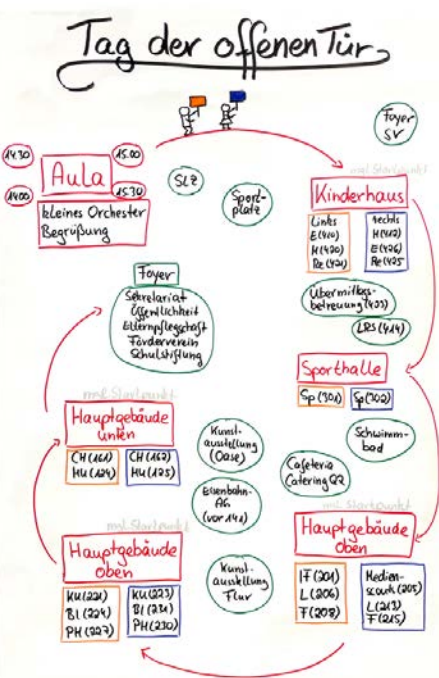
Tag der offenen Tür

Foyer SV

14:30
14:00
Aula
15:00
15:30
kleines Orchester
Begrüßung

SLZ

Sportplatz

mgl. Startpunkt
Kinderhaus

| Links | rechts |
|---|---|
| E(410) | H(412) |
| H(420) | E(426) |
| Re(424) | Re(425) |

Foyer
Sekretariat
Öffentlichkeit
Elternpflegschaft
Förderverein
Schulstiftung

Übermittags-betreuung (403)

LRS (414)

Sporthalle
Sp (301) | Sp (302)

Schwimmbad

mgl. Startpunkt
Hauptgebäude unten

| CH (161) | CH (162) |
|---|---|
| HU (124) | HU (125) |

Kunstausstellung (Oase)

Cafeteria Catering Q2

Eisenbahn-AG (vor 141)

mgl. Startpunkt
Hauptgebäude oben

| IF (201) | Medienscouts (205) |
|---|---|
| L (206) | L (213) |
| F (208) | F (215) |

mgl. Startpunkt
Hauptgebäude oben

| KU (221) | KU (223) |
|---|---|
| BI (224) | BI (231) |
| PH (227) | PH (230) |

Kunstausstellung Flur